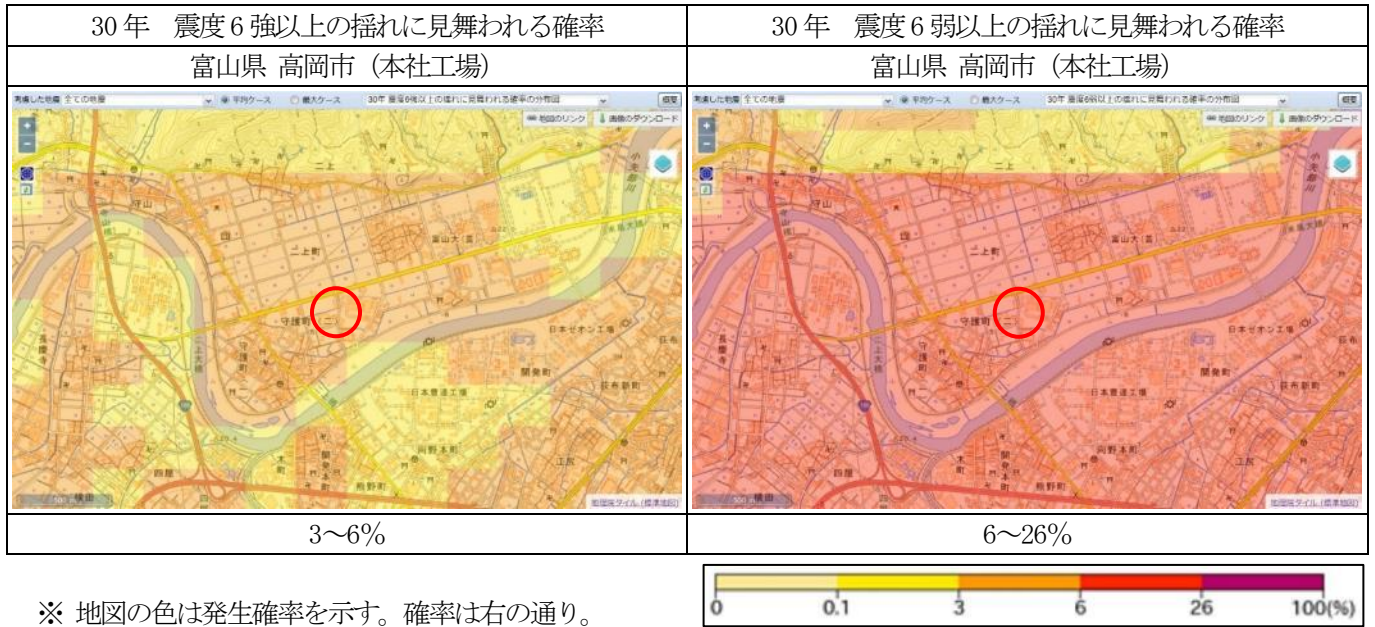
| 30 年　震度 6 強以上の揺れに見舞われる確率 | 30 年　震度 6 弱以上の揺れに見舞われる確率 |
|---|---|
| 富山県 高岡市（本社工場） | 富山県 高岡市（本社工場） |
| 考慮した地震 全ての地震　平均ケース　最大ケース　30年 震度6強以上の揺れに見舞われる確率の分布図　切替　地図のリンク　画像のダウンロード　二上　守山　二上町　富山大（高）　守護町　日本ゼオン工場　開発町　日本曹達工場　向野本町　四屋　横田　向野町　地理院タイル（標準地図） | 考慮した地震 全ての地震　平均ケース　最大ケース　30年 震度6弱以上の揺れに見舞われる確率の分布図　切替　地図のリンク　画像のダウンロード　二上　守山　二上町　富山大（高）　守護町　日本ゼオン工場　開発町　荻布新町　日本曹達工場　向野本町　工区　横田　向野町　地理院タイル（標準地図） |
| 3～6% | 6～26% |

※ 地図の色は発生確率を示す。確率は右の通り。

0　0.1　3　6　26　100(%)